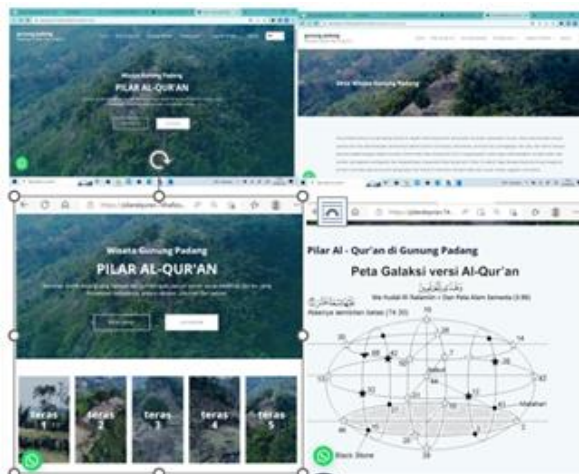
Wisata Gunung Padang
PILAR AL-QUR'AN

Sekilas Wisata Gunung Padang

https://pilaralquran

Wisata Gunung Padang
PILAR AL-QUR'AN

teras 1
teras 2
teras 3
teras 4
teras 5

Pilar Al - Qur'an di Gunung Padang
Peta Galaksi versi Al-Qur'an

Wa hudal-lil 'alamiin = Dan Peta Alam Semesta (3:96)
Rasinya semisian belas (74:30)

Baitullah
Alhatam
Black Stone